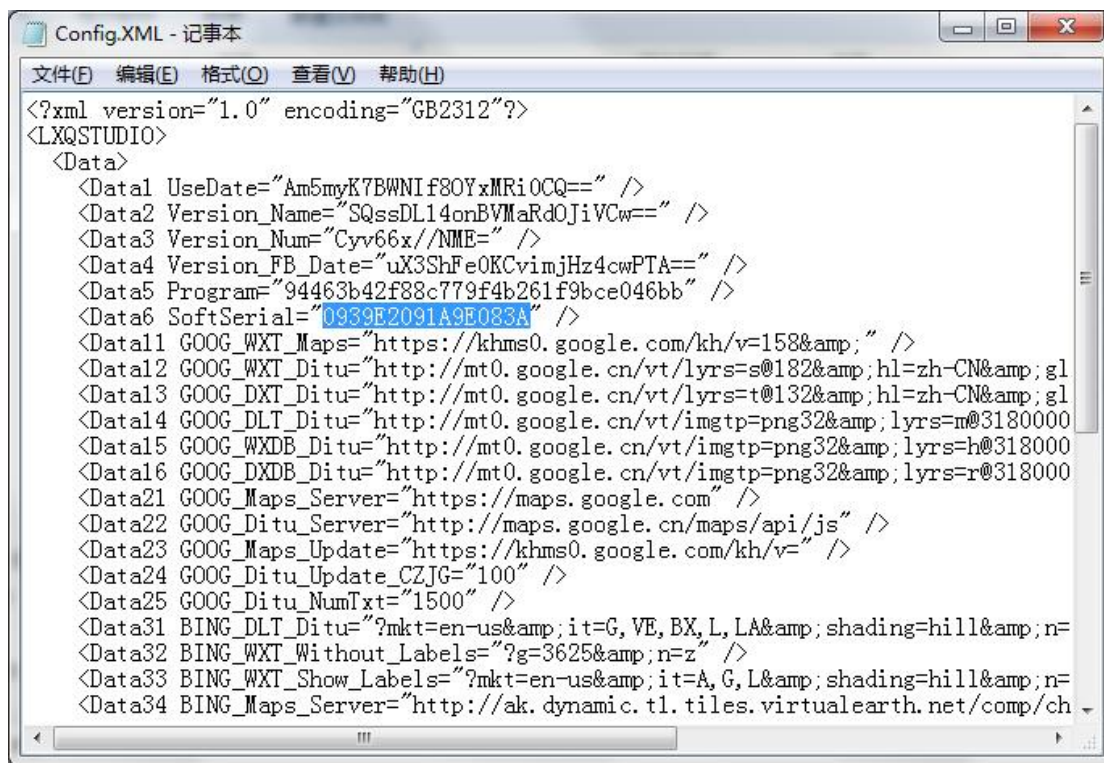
Config.XML - 记事本

文件(F) 编辑(E) 格式(O) 查看(V) 帮助(H)

<?xml version="1.0" encoding="GB2312"?>
<LXQSTUDIO>
<Data>
<Data1 UseDate="Am5myK7BWNIf8OYxMRi0CQ==" />
<Data2 Version_Name="SQssDL14onBVMaRdOJiVCw==" />
<Data3 Version_Num="Cyv66x//NME=" />
<Data4 Version_FB_Date="uX3ShFe0KCvimjHz4cwPTA==" />
<Data5 Program="94463b42f88c779f4b261f9bce046bb" />
<Data6 SoftSerial="0939E2091A9E083A" />
<Data11 GOOG_WXT_Maps="https://khms0.google.com/kh/v=158&amp;" />
<Data12 GOOG_WXT_Ditu="http://mt0.google.cn/vt/lyrs=s@182&amp;hl=zh-CN&amp;gl
<Data13 GOOG_DXT_Ditu="http://mt0.google.cn/vt/lyrs=t@132&amp;hl=zh-CN&amp;gl
<Data14 GOOG_DLT_Ditu="http://mt0.google.cn/vt/imgtp=png32&amp;lyrs=m@3180000
<Data15 GOOG_WXDB_Ditu="http://mt0.google.cn/vt/imgtp=png32&amp;lyrs=h@318000
<Data16 GOOG_DXDB_Ditu="http://mt0.google.cn/vt/imgtp=png32&amp;lyrs=r@318000
<Data21 GOOG_Maps_Server="https://maps.google.com" />
<Data22 GOOG_Ditu_Server="http://maps.google.cn/maps/api/js" />
<Data23 GOOG_Maps_Update="https://khms0.google.com/kh/v=" />
<Data24 GOOG_Ditu_Update_CZJG="100" />
<Data25 GOOG_Ditu_NumTxt="1500" />
<Data31 BING_DLT_Ditu="?mkt=en-us&amp;it=G,VE,BX,L,LA&amp;shading=hill&amp;n=
<Data32 BING_WXT_Without_Labels="?g=3625&amp;n=z" />
<Data33 BING_WXT_Show_Labels="?mkt=en-us&amp;it=A,G,L&amp;shading=hill&amp;n=
<Data34 BING_Maps_Server="http://ak.dynamic.t1.tiles.virtualearth.net/comp/ch